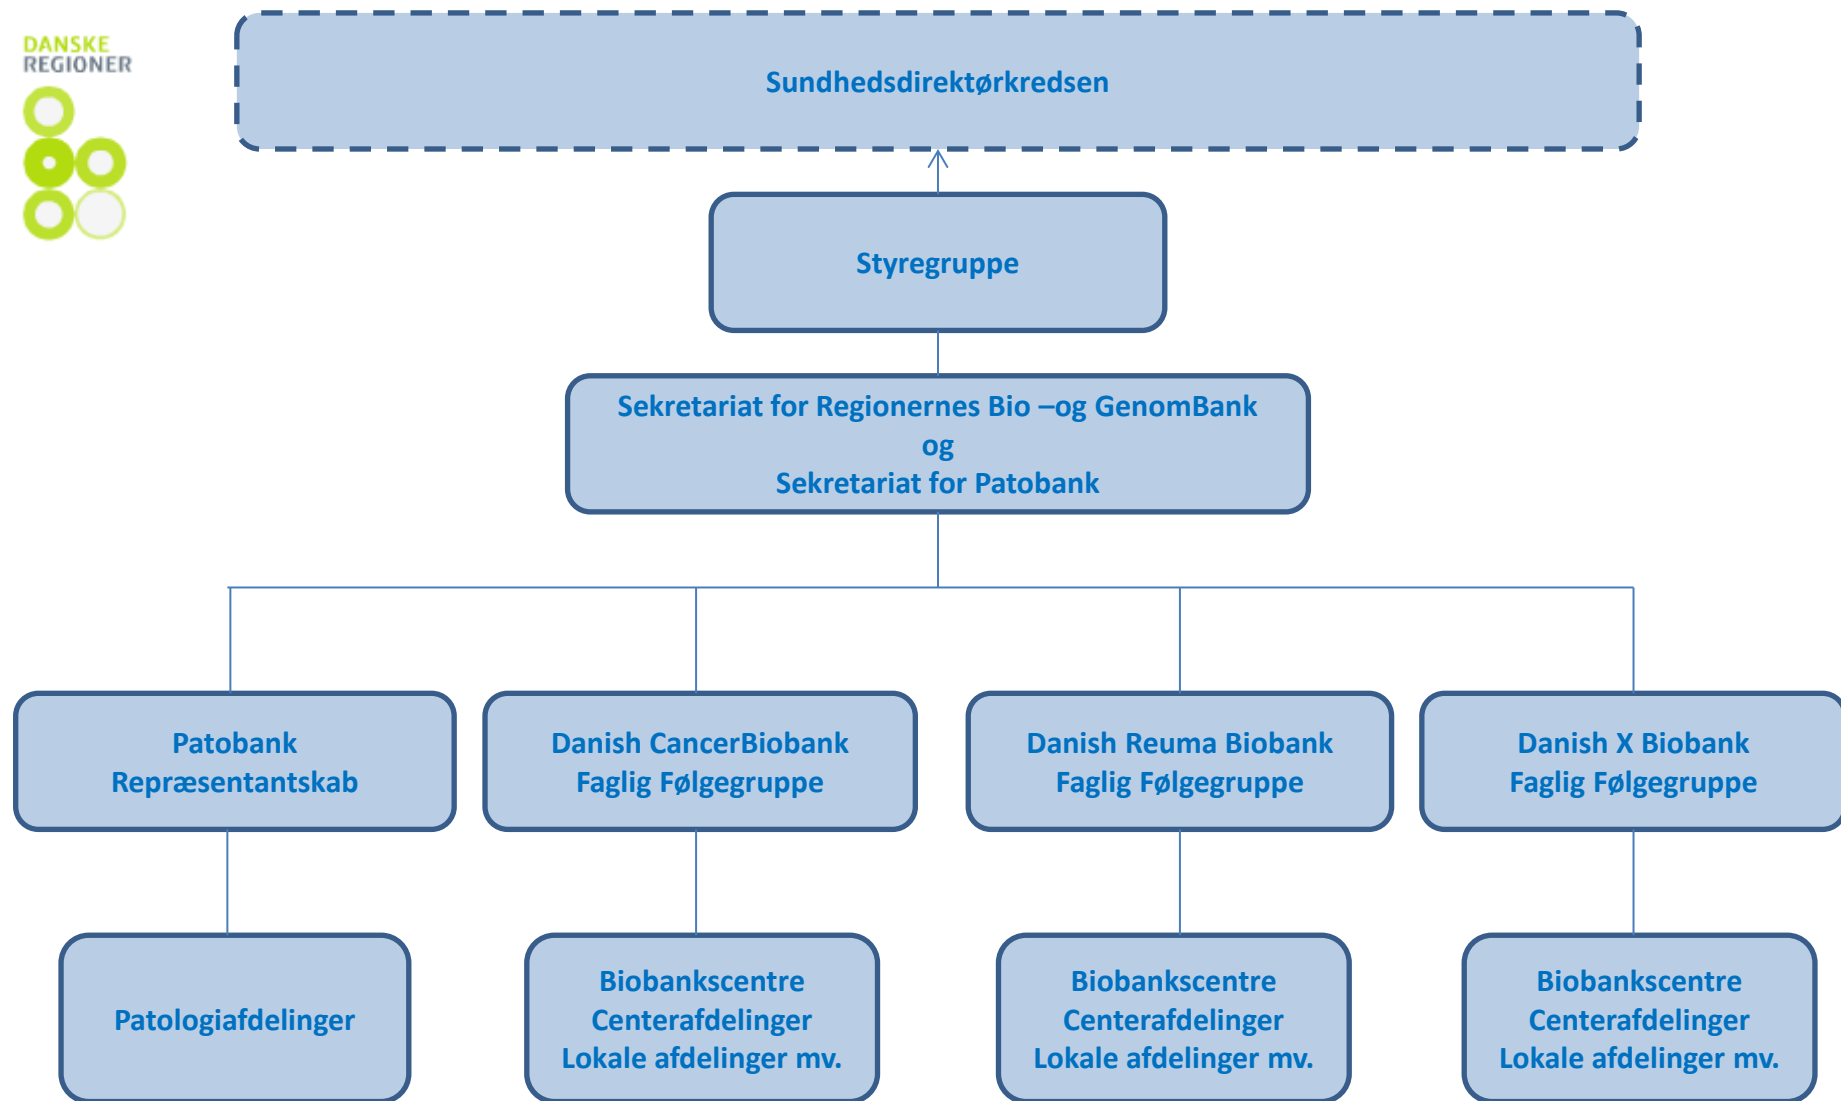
DANSKE REGIONER

Sundhedsdirektørkredsen

Styregruppe

Sekretariat for Regionernes Bio –og GenomBank
og
Sekretariat for Patobank

Patobank
Repræsentantskab

Danish CancerBiobank
Faglig Følgegruppe

Danish Reuma Biobank
Faglig Følgegruppe

Danish X Biobank
Faglig Følgegruppe

Patologiafdelinger

Biobankscentre
Centerafdelinger
Lokale afdelinger mv.

Biobankscentre
Centerafdelinger
Lokale afdelinger mv.

Biobankscentre
Centerafdelinger
Lokale afdelinger mv.